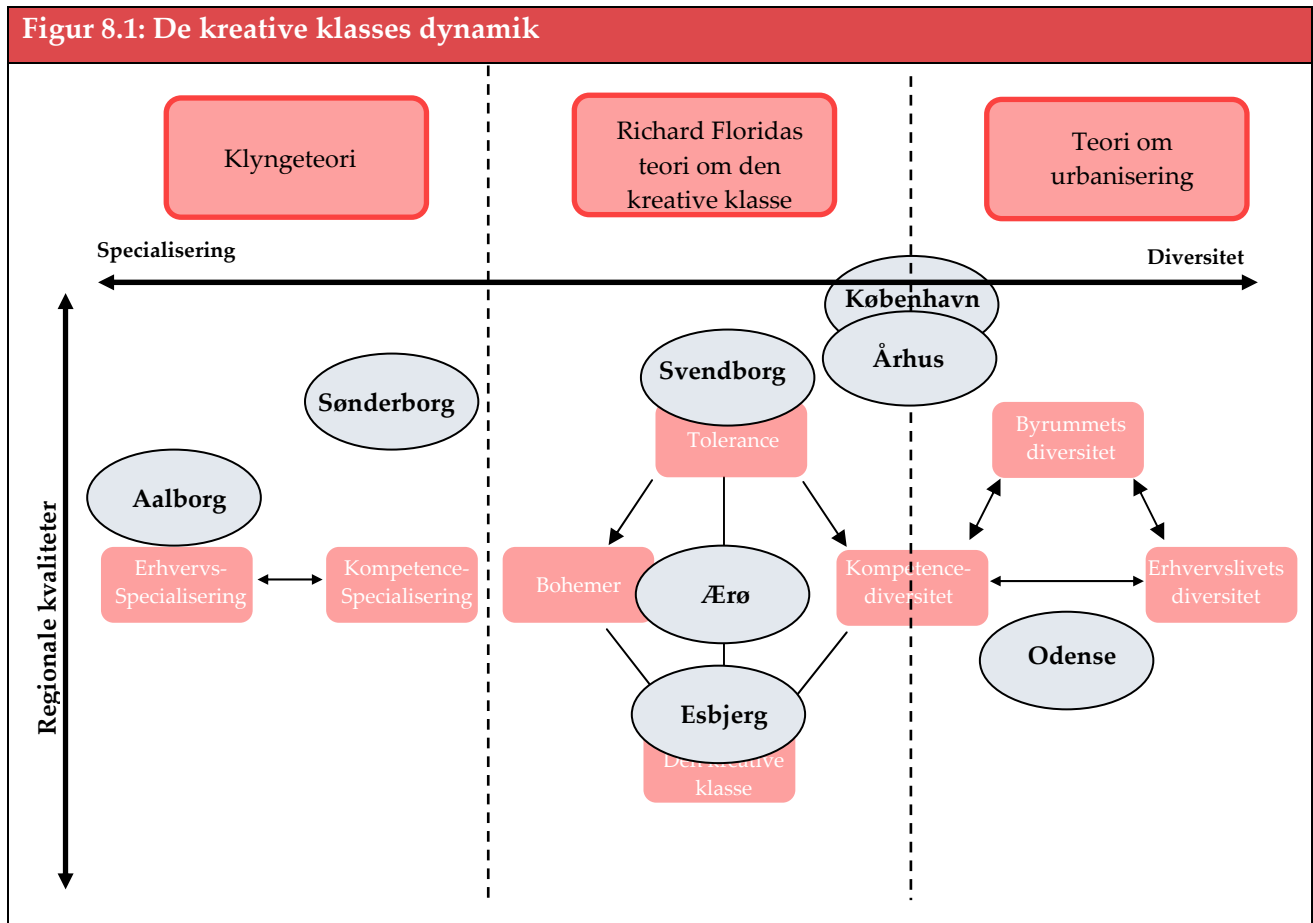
Figur 8.1: De kreative klasses dynamik

Klyngeteori

Richard Floridas teori om den kreative klasse

Teori om urbanisering

Specialisering

Diversitet

København

Århus

Svendborg

Sønderborg

Tolerance

Byrummets diversitet

Aalborg

Regionale kvaliteter

Erhvervs-Specialisering

Kompetence-Specialisering

Bohemer

Ærø

Kompetence-diversitet

Erhvervslivets diversitet

Odense

Esbjerg

Den kreative klasse